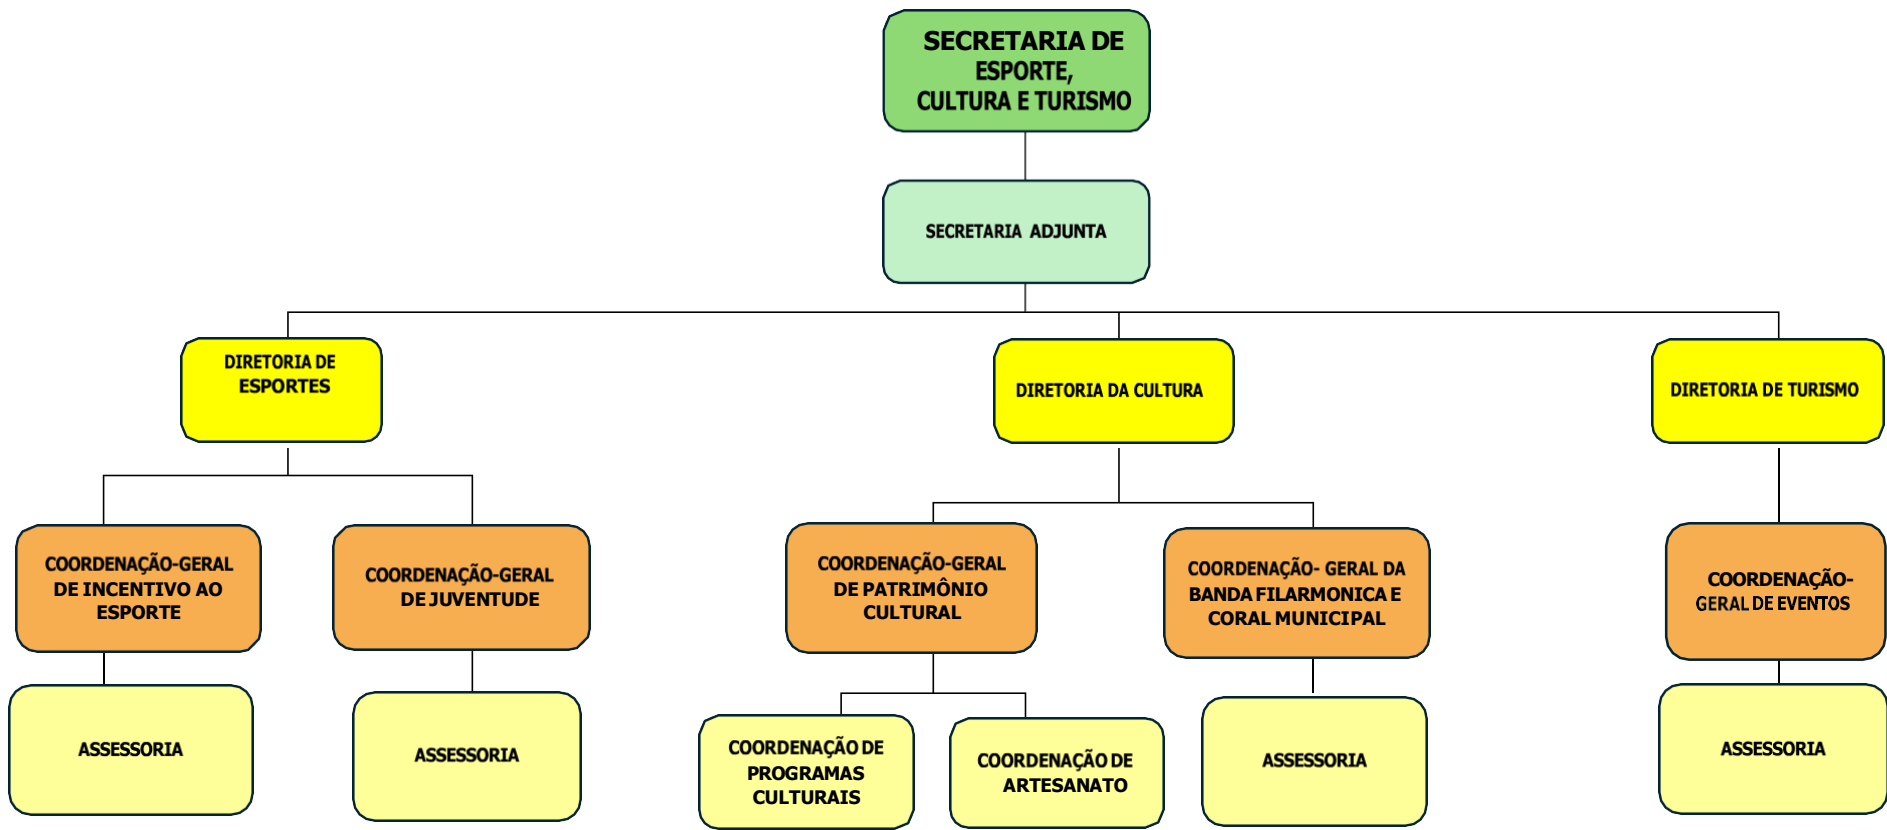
SECRETARIA DE ESPORTE, CULTURA E TURISMO

SECRETARIA ADJUNTA

DIRETORIA DE ESPORTES

DIRETORIA DA CULTURA

DIRETORIA DE TURISMO

COORDENAÇÃO-GERAL DE INCENTIVO AO ESPORTE

COORDENAÇÃO-GERAL DE JUVENTUDE

COORDENAÇÃO-GERAL DE PATRIMÔNIO CULTURAL

COORDENAÇÃO- GERAL DA BANDA FILARMONICA E CORAL MUNICIPAL

COORDENAÇÃO-GERAL DE EVENTOS

ASSESSORIA

ASSESSORIA

COORDENAÇÃO DE PROGRAMAS CULTURAIS

COORDENAÇÃO DE ARTESANATO

ASSESSORIA

ASSESSORIA